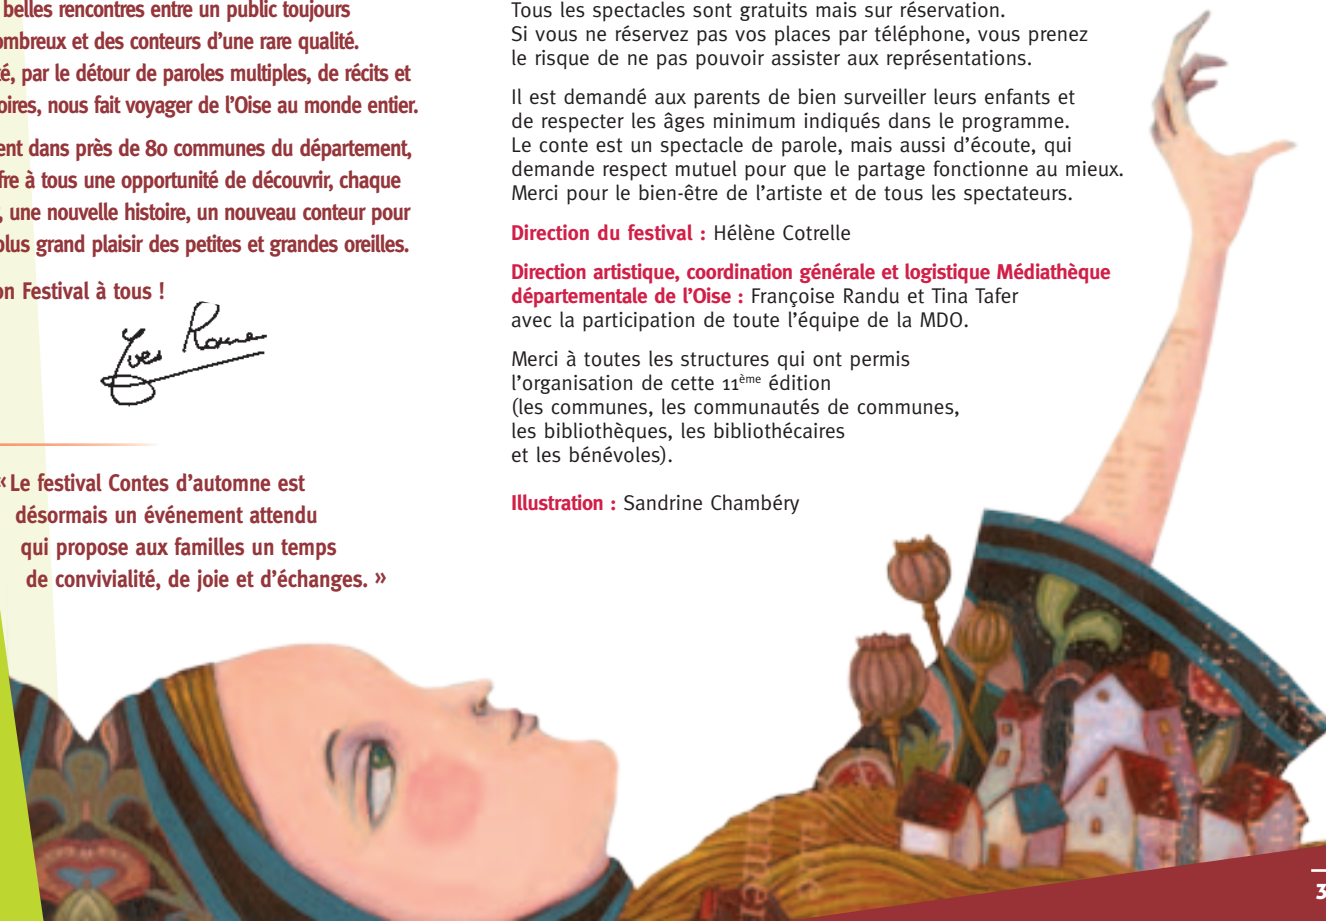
belles rencontres entre un public toujours ombreux et des conteurs d'une rare qualité. é, par le détour de paroles multiples, de récits et oires, nous fait voyager de l'Oise au monde entier.

ent dans près de 80 communes du département, fre à tous une opportunité de découvrir, chaque , une nouvelle histoire, un nouveau conteur pour plus grand plaisir des petites et grandes oreilles.

on Festival à tous !

Yves Rome

« Le festival Contes d'automne est désormais un événement attendu qui propose aux familles un temps de convivialité, de joie et d'échanges. »

Tous les spectacles sont gratuits mais sur réservation. Si vous ne réservez pas vos places par téléphone, vous prenez le risque de ne pas pouvoir assister aux représentations.

Il est demandé aux parents de bien surveiller leurs enfants et de respecter les âges minimum indiqués dans le programme. Le conte est un spectacle de parole, mais aussi d'écoute, qui demande respect mutuel pour que le partage fonctionne au mieux. Merci pour le bien-être de l'artiste et de tous les spectateurs.

Direction du festival : Hélène Cotrelle

Direction artistique, coordination générale et logistique Médiathèque départementale de l'Oise : Françoise Randu et Tina Tafer avec la participation de toute l'équipe de la MDO.

Merci à toutes les structures qui ont permis l'organisation de cette 11$^{ème}$ édition (les communes, les communautés de communes, les bibliothèques, les bibliothécaires et les bénévoles).

Illustration : Sandrine Chambéry

3